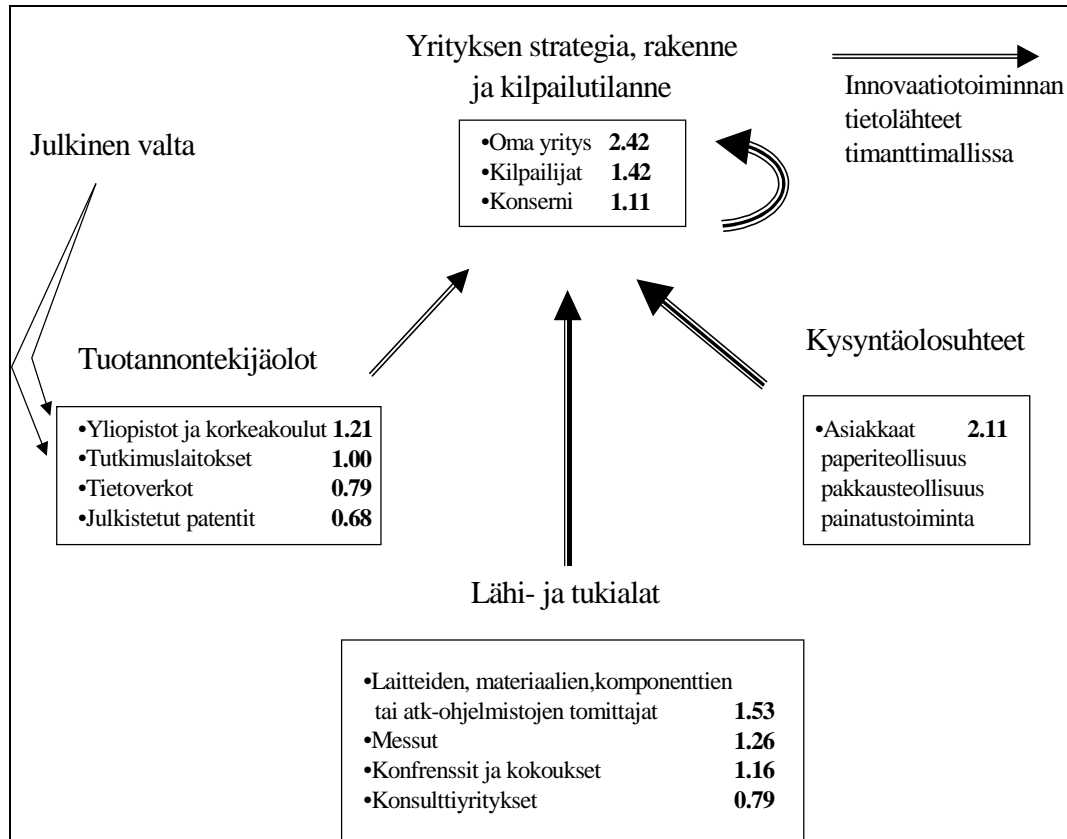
Yrityksen strategia, rakenne ja kilpailutilanne

•Oma yritys **2.42**
•Kilpailijat **1.42**
•Konserni **1.11**

Innovaatiotoiminnan tietolähteet timanttimallissa

Julkinen valta

Tuotannontekijäolot

•Yliopistot ja korkeakoulut **1.21**
•Tutkimuslaitokset **1.00**
•Tietoverkot **0.79**
•Julkistetut patentit **0.68**

Kysyntäolosuhteet

•Asiakkaat **2.11**
paperiteollisuus
pakkausteollisuus
painatustoiminta

Lähi- ja tukialat

•Laitteiden, materiaalien,komponenttien tai atk-ohjelmistojen tomittajat **1.53**
•Messut **1.26**
•Konfrenssit ja kokoukset **1.16**
•Konsulttiyritykset **0.79**